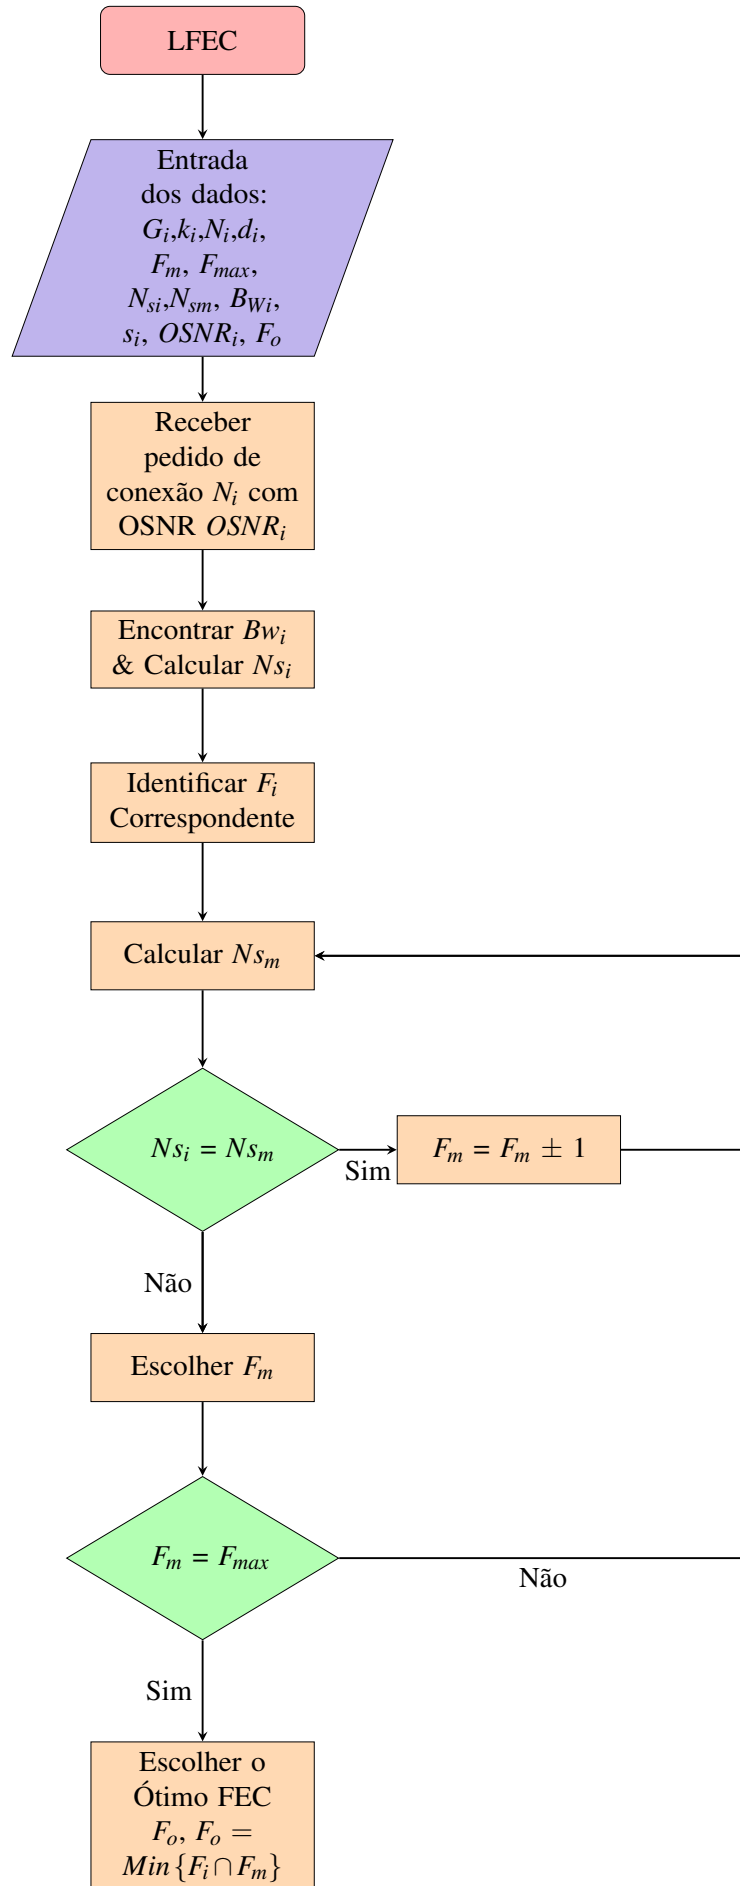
LFEC

Entrada dos dados: $G_i$,$k_i$,$N_i$,$d_i$, $F_m$, $F_{max}$, $N_{si}$,$N_{sm}$, $B_{Wi}$, $s_i$, $OSNR_i$, $F_o$

Receber pedido de conexão $N_i$ com OSNR $OSNR_i$

Encontrar $Bw_i$ & Calcular $Ns_i$

Identificar $F_i$ Correspondente

Calcular $Ns_m$

$Ns_i = Ns_m$

Sim

$F_m = F_m \pm 1$

Não

Escolher $F_m$

$F_m = F_{max}$

Não

Sim

Escolher o Ótimo FEC $F_o$, $F_o = Min\{F_i \cap F_m\}$